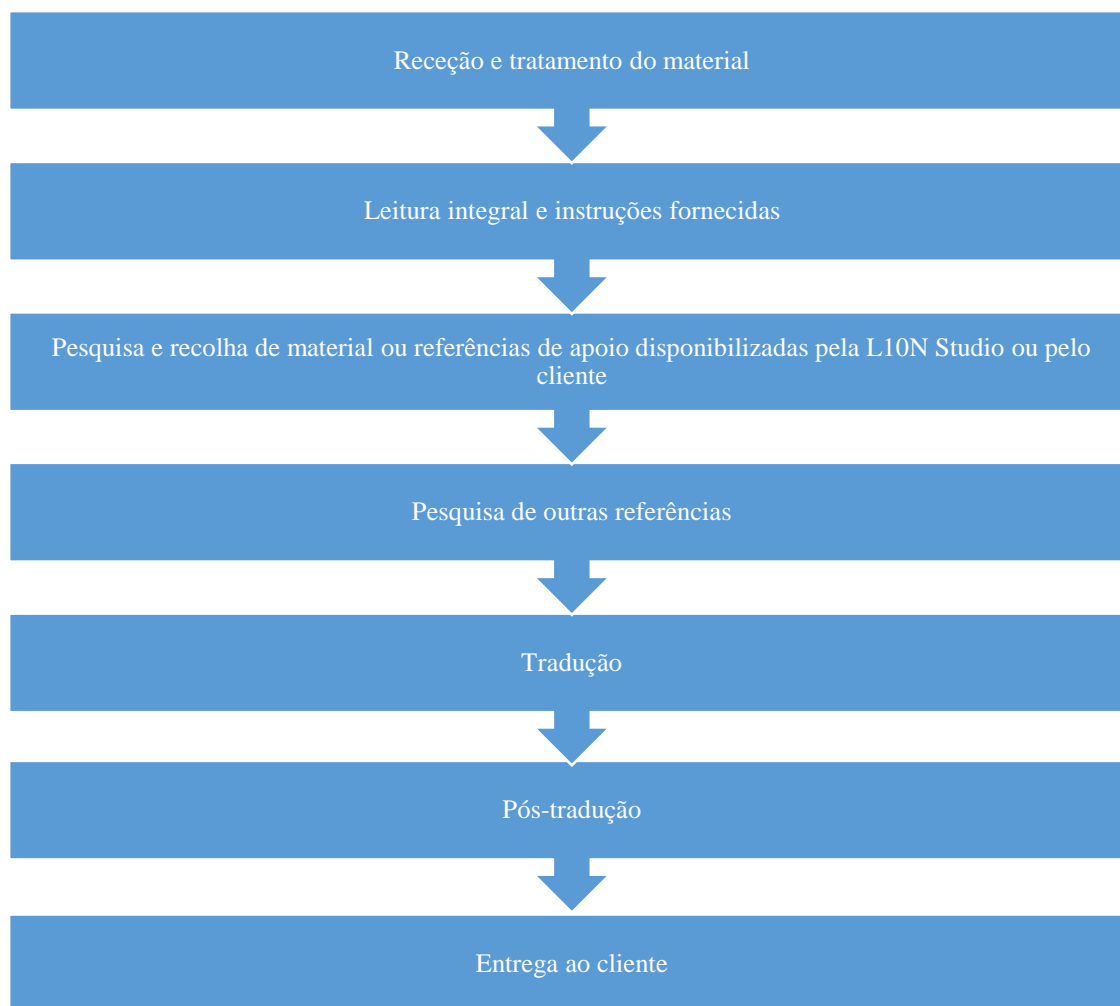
Receção e tratamento do material

Leitura integral e instruções fornecidas

Pesquisa e recolha de material ou referências de apoio disponibilizadas pela L10N Studio ou pelo cliente

Pesquisa de outras referências

Tradução

Pós-tradução

Entrega ao cliente